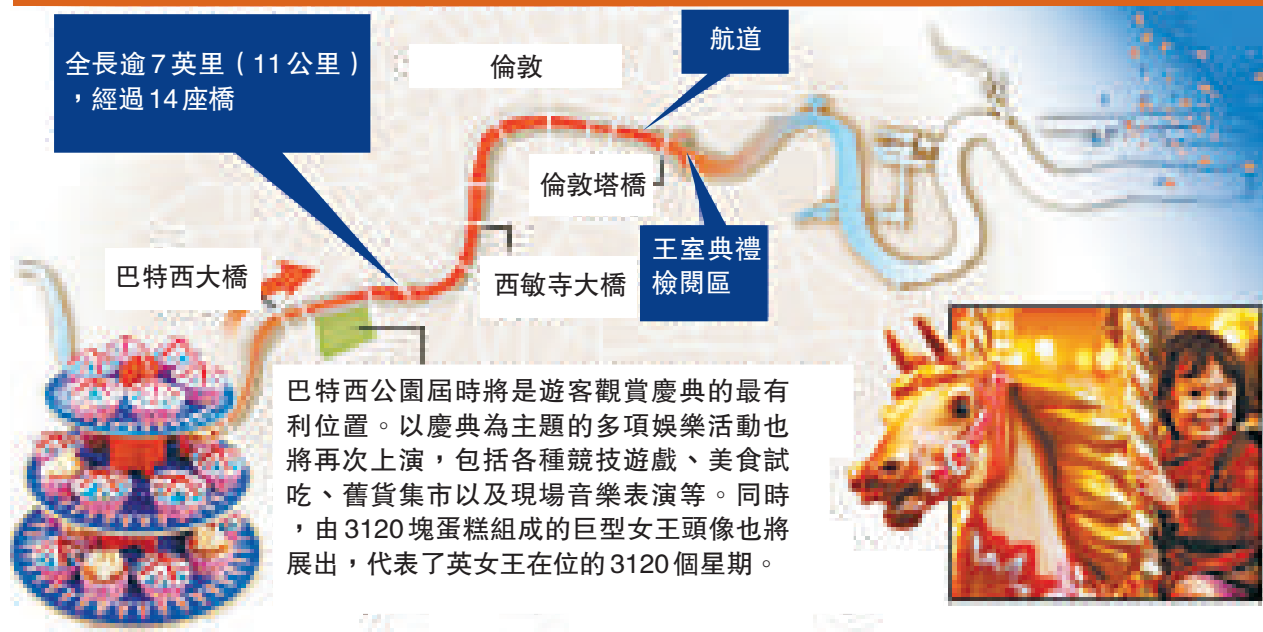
全長逾7英里（11公里），經過14座橋

倫敦

航道

倫敦塔橋

王室典禮檢閱區

巴特西大橋

西敏寺大橋

巴特西公園屆時將是遊客觀賞慶典的最有利位置。以慶典為主題的多項娛樂活動也將再次上演，包括各種競技遊戲、美食試吃、舊貨集市以及現場音樂表演等。同時，由3120塊蛋糕組成的巨型女王頭像也將展出，代表了英女王在位的3120個星期。